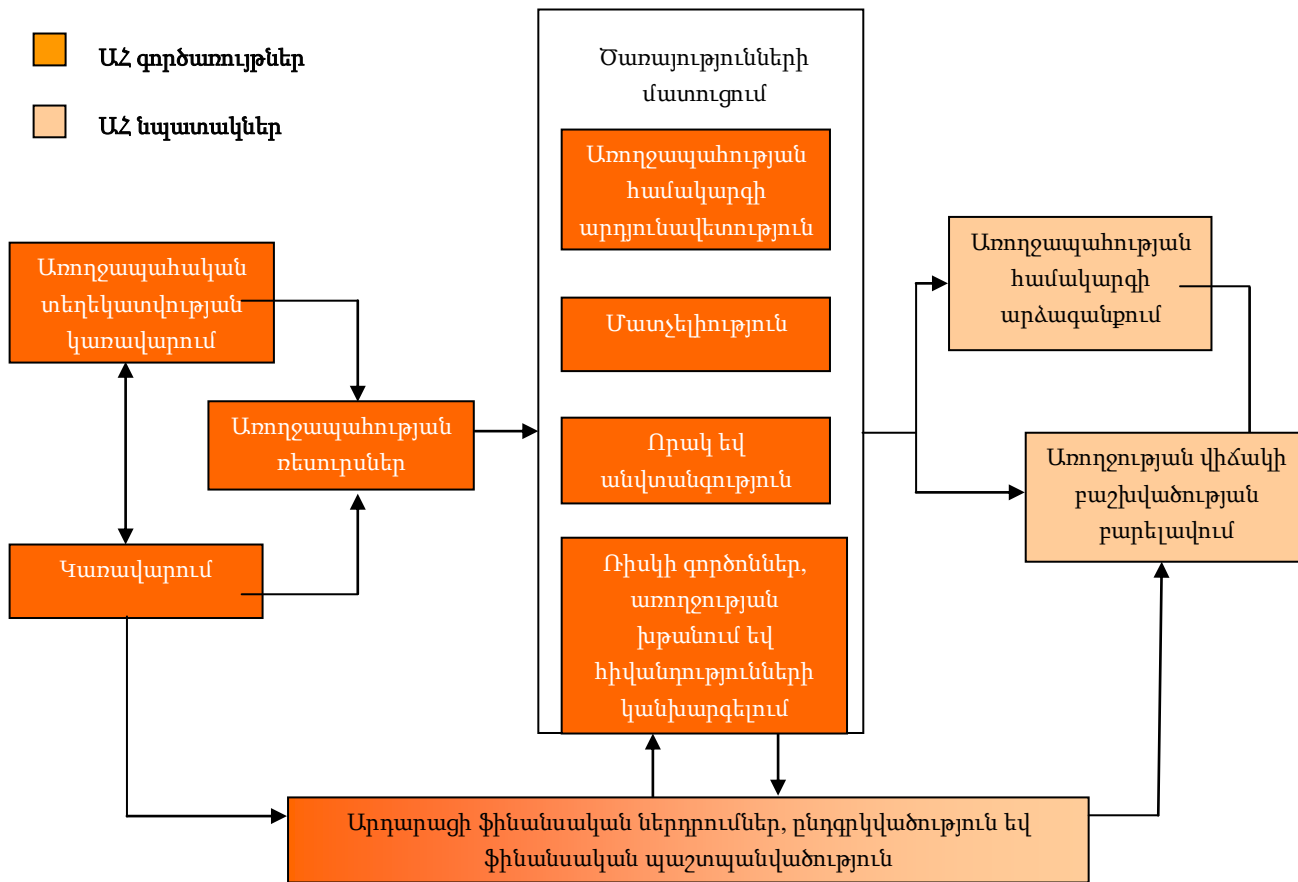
ԱՀ գործառույթներ

ԱՀ նպատակներ

Ծառայությունների մատուցում

Առողջապահության համակարգի արդյունավետություն

Մատչելիություն

Որակ եվ անվտանգություն

Ռիսկի գործոններ, առողջության խթանում եվ հիվանդությունների կանխարգելում

Առողջապահական տեղեկատվության կառավարում

Առողջապահության ռեսուրսներ

Կառավարում

Առողջապահության համակարգի արձագանքում

Առողջության վիճակի բաշխվածության բարելավում

Արդարացի ֆինանսական ներդրումներ, ընդգրկվածություն եվ ֆինանսական պաշտպանվածություն